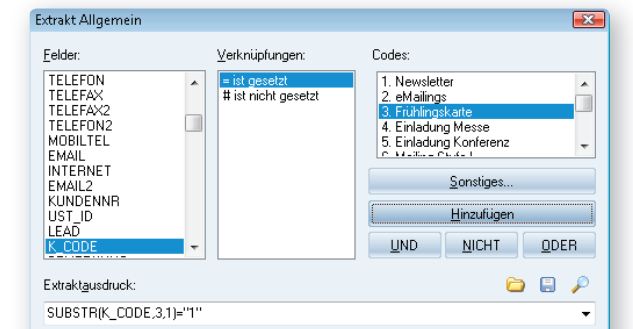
Extrakt Allgemein

Felder:

TELEFON
TELEFAX
TELEFAX2
TELEFON2
MOBILTEL
EMAIL
INTERNET
EMAIL2
KUNDENNR
UST_ID
LEAD
K_CODE

Verknüpfungen:

= ist gesetzt
# ist nicht gesetzt

Codes:

1. Newsletter
2. eMailings
3. Frühlingskarte
4. Einladung Messe
5. Einladung Konferenz
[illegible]

Sonstiges...

Hinzufügen

UND NICHT ODER

Extraktausdruck:

SUBSTR(K_CODE,3,1)="1"